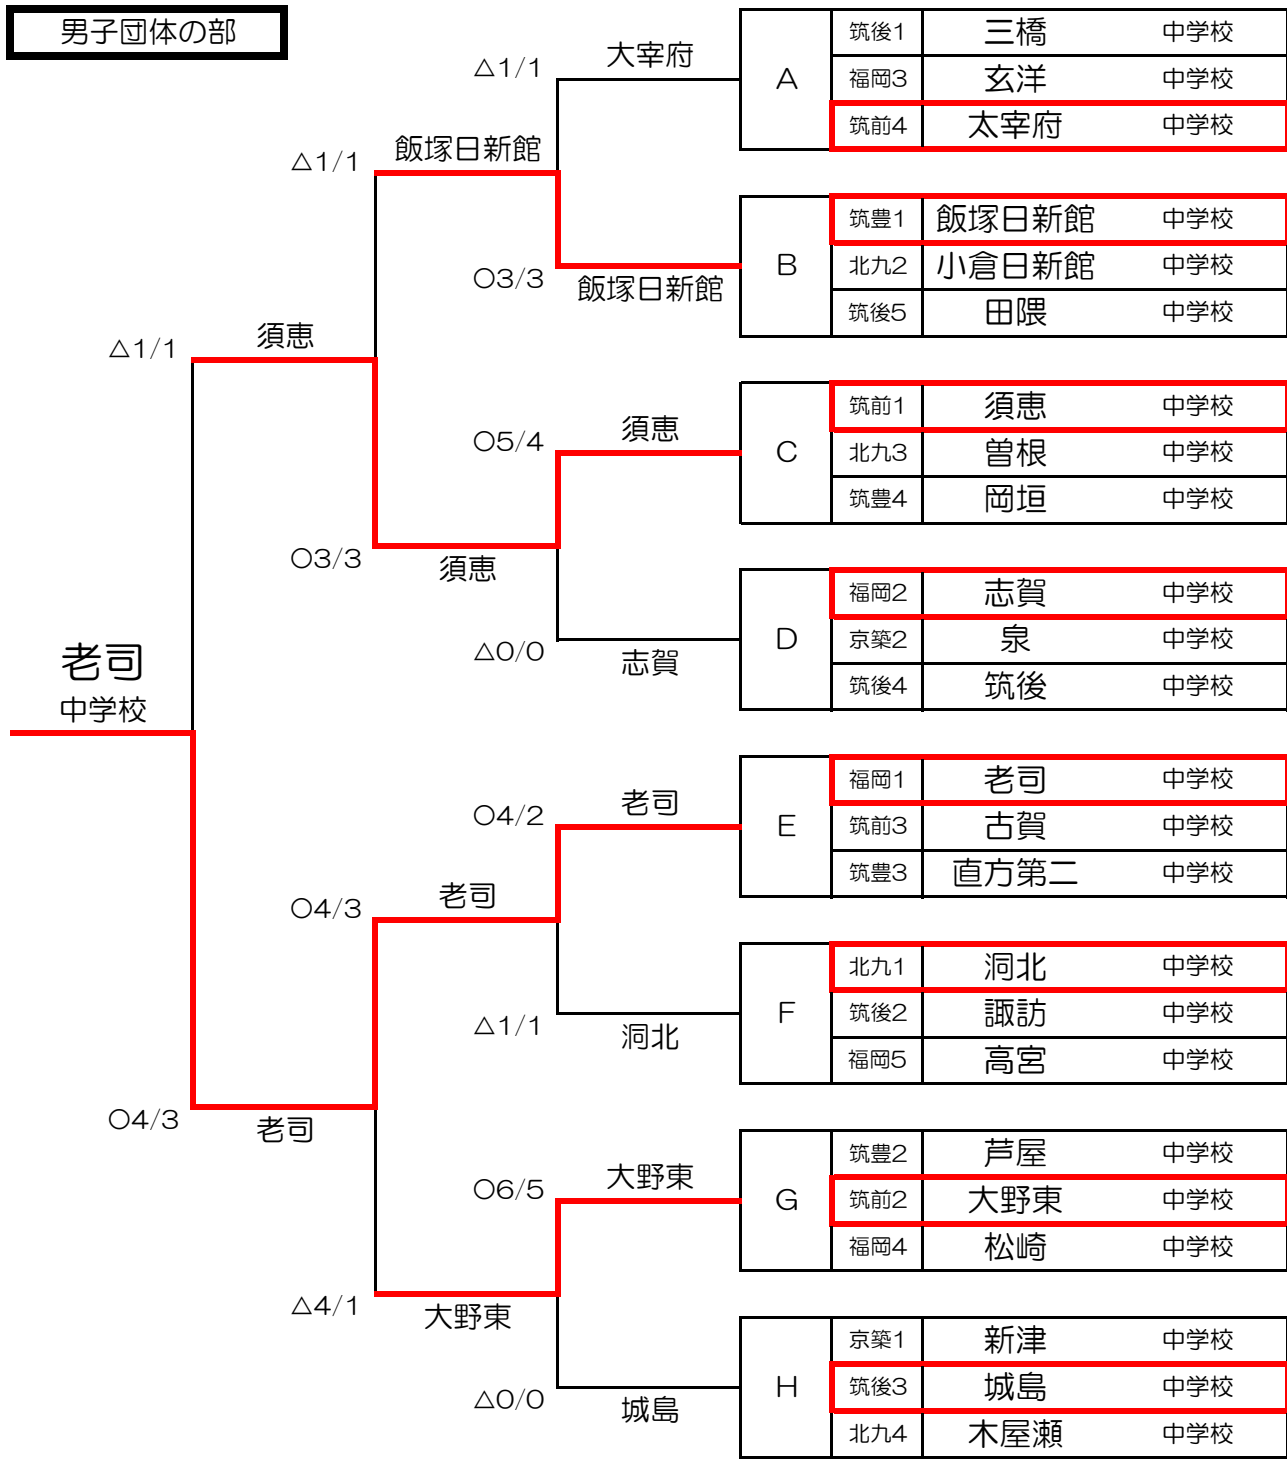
男子団体の部

老司
中学校

△1/1
須恵
○4/3
老司

△1/1
飯塚日新館
○3/3
須恵
○4/3
老司
△4/1
大野東

△1/1
大宰府
○3/3
飯塚日新館
○5/4
須恵
△0/0
志賀
○4/2
老司
△1/1
洞北
○6/5
大野東
△0/0
城島

| | | | |
|---|---|---|---|
| A | 筑後1 | 三橋 | 中学校 |
| | 福岡3 | 玄洋 | 中学校 |
| | 筑前4 | 太宰府 | 中学校 |
| B | 筑豊1 | 飯塚日新館 | 中学校 |
| | 北九2 | 小倉日新館 | 中学校 |
| | 筑後5 | 田隈 | 中学校 |
| C | 筑前1 | 須恵 | 中学校 |
| | 北九3 | 曽根 | 中学校 |
| | 筑豊4 | 岡垣 | 中学校 |
| D | 福岡2 | 志賀 | 中学校 |
| | 京築2 | 泉 | 中学校 |
| | 筑後4 | 筑後 | 中学校 |
| E | 福岡1 | 老司 | 中学校 |
| | 筑前3 | 古賀 | 中学校 |
| | 筑豊3 | 直方第二 | 中学校 |
| F | 北九1 | 洞北 | 中学校 |
| | 筑後2 | 諏訪 | 中学校 |
| | 福岡5 | 高宮 | 中学校 |
| G | 筑豊2 | 芦屋 | 中学校 |
| | 筑前2 | 大野東 | 中学校 |
| | 福岡4 | 松崎 | 中学校 |
| H | 京築1 | 新津 | 中学校 |
| | 筑後3 | 城島 | 中学校 |
| | 北九4 | 木屋瀬 | 中学校 |